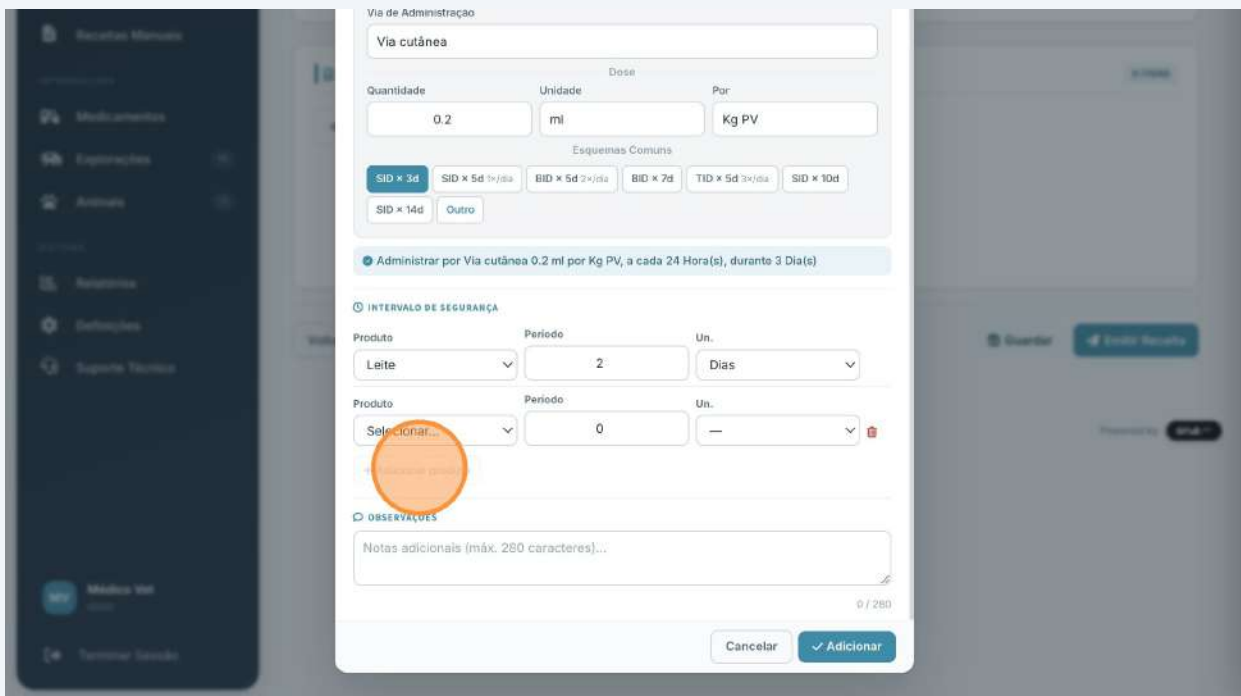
Via de Administração

Via cutânea

Dose

Quantidade

0.2

Unidade

ml

Por

Kg PV

Esquemas Comuns

SID × 3d

SID × 5d 1×/dia

BID × 5d 2×/dia

BID × 7d

TID × 5d 3×/dia

SID × 10d

SID × 14d

Outro

Administrar por Via cutânea 0.2 ml por Kg PV, a cada 24 Hora(s), durante 3 Dia(s)

INTERVALO DE SEGURANÇA

Produto

Leite

Período

2

Un.

Dias

Produto

Selecionar...

Período

0

Un.

—

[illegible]

OBSERVAÇÕES

Notas adicionais (máx. 280 caracteres)...

0 / 280

Cancelar

✓ Adicionar